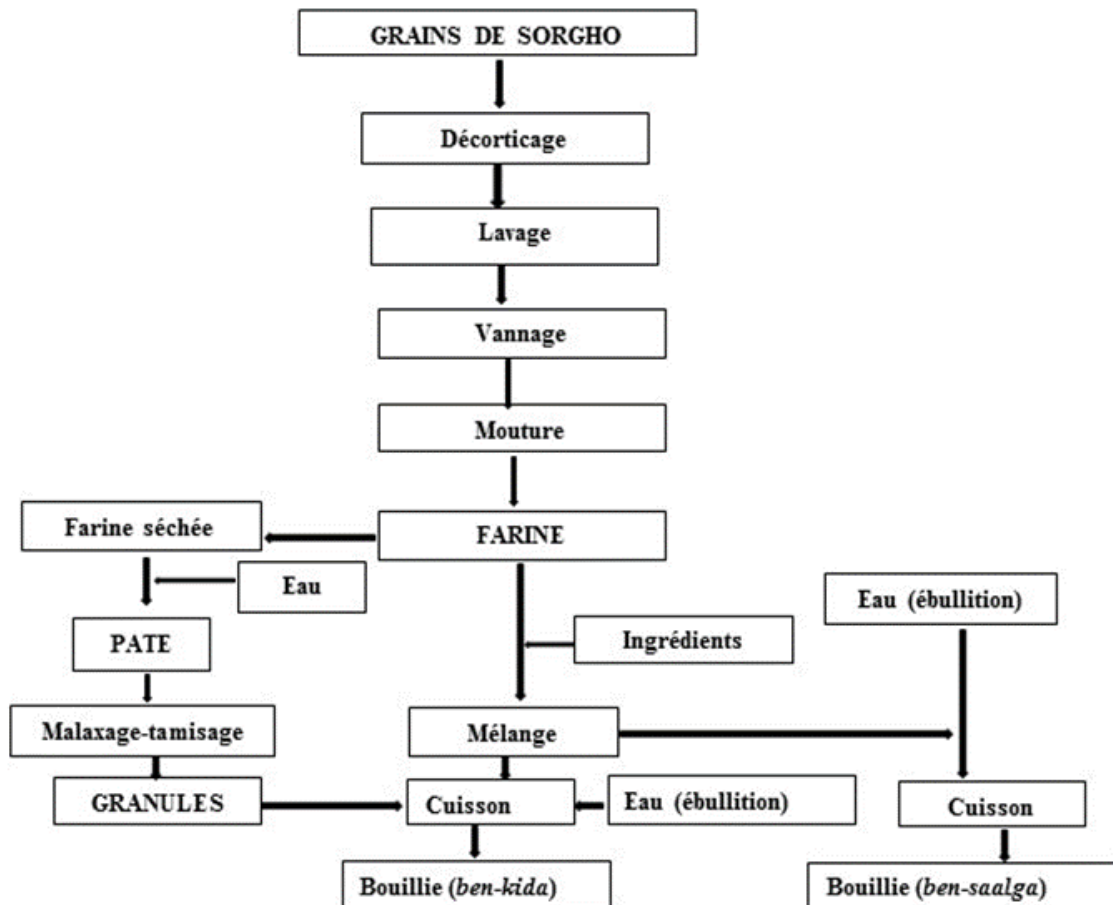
GRAINS DE SORGHO

Décorticage

Lavage

Vannage

Mouture

FARINE

Farine séchée

Eau

PATE

Malaxage-tamisage

GRANULES

Ingrédients

Mélange

Cuisson

Eau (ébullition)

Bouillie (*ben-kida*)

Eau (ébullition)

Cuisson

Bouillie (*ben-saalga*)